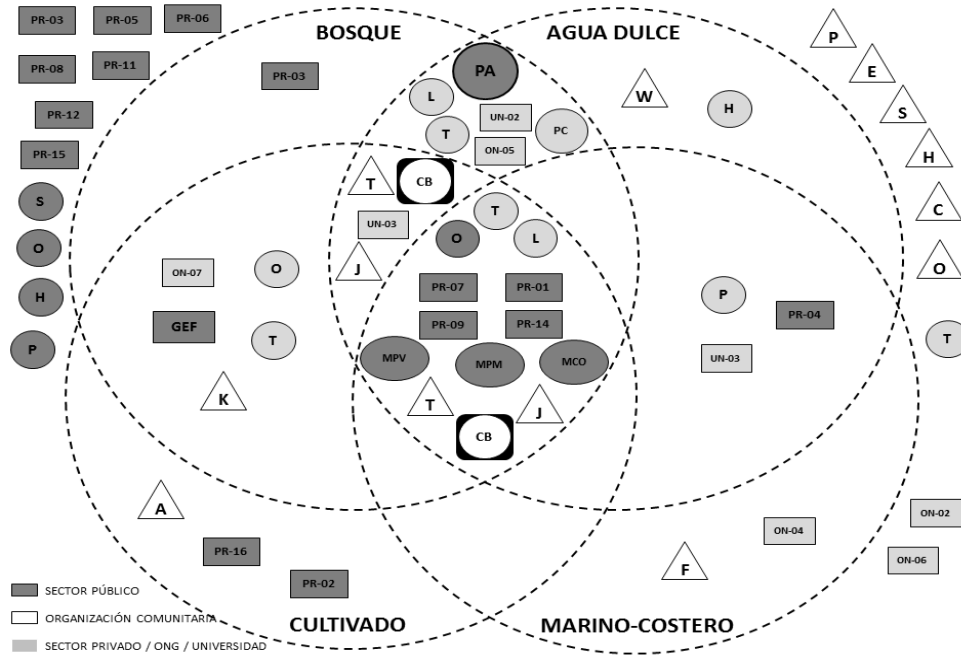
PR-03 PR-05 PR-06

PR-08 PR-11

PR-12

PR-15

S

O

H

P

BOSQUE

PR-03

AGUA DULCE

PA

L

UN-02

T

PC

ON-05

T

CB

UN-03

T

O

L

J

ON-07

O

GEF

T

K

PR-07

PR-01

PR-09

PR-14

MPV

MPM

MCO

T

J

CB

W

H

P

E

S

H

C

O

T

P

PR-04

UN-03

A

PR-16

PR-02

ON-04

ON-02

ON-06

F

SECTOR PÚBLICO

ORGANIZACIÓN COMUNITARIA

SECTOR PRIVADO / ONG / UNIVERSIDAD

CULTIVADO

MARINO-COSTERO